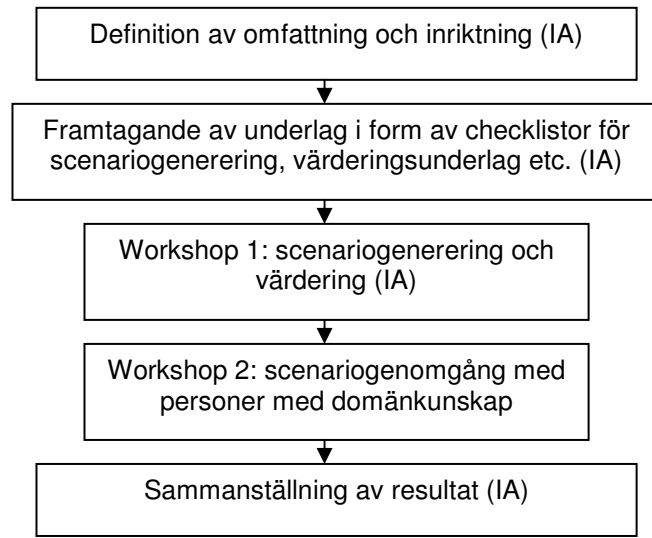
Definition av omfattning och inriktning (IA)

Framtagande av underlag i form av checklistor för scenariogenerering, värderingsunderlag etc. (IA)

Workshop 1: scenariogenerering och värdering (IA)

Workshop 2: scenariogenomgång med personer med domänkunskap

Sammanställning av resultat (IA)